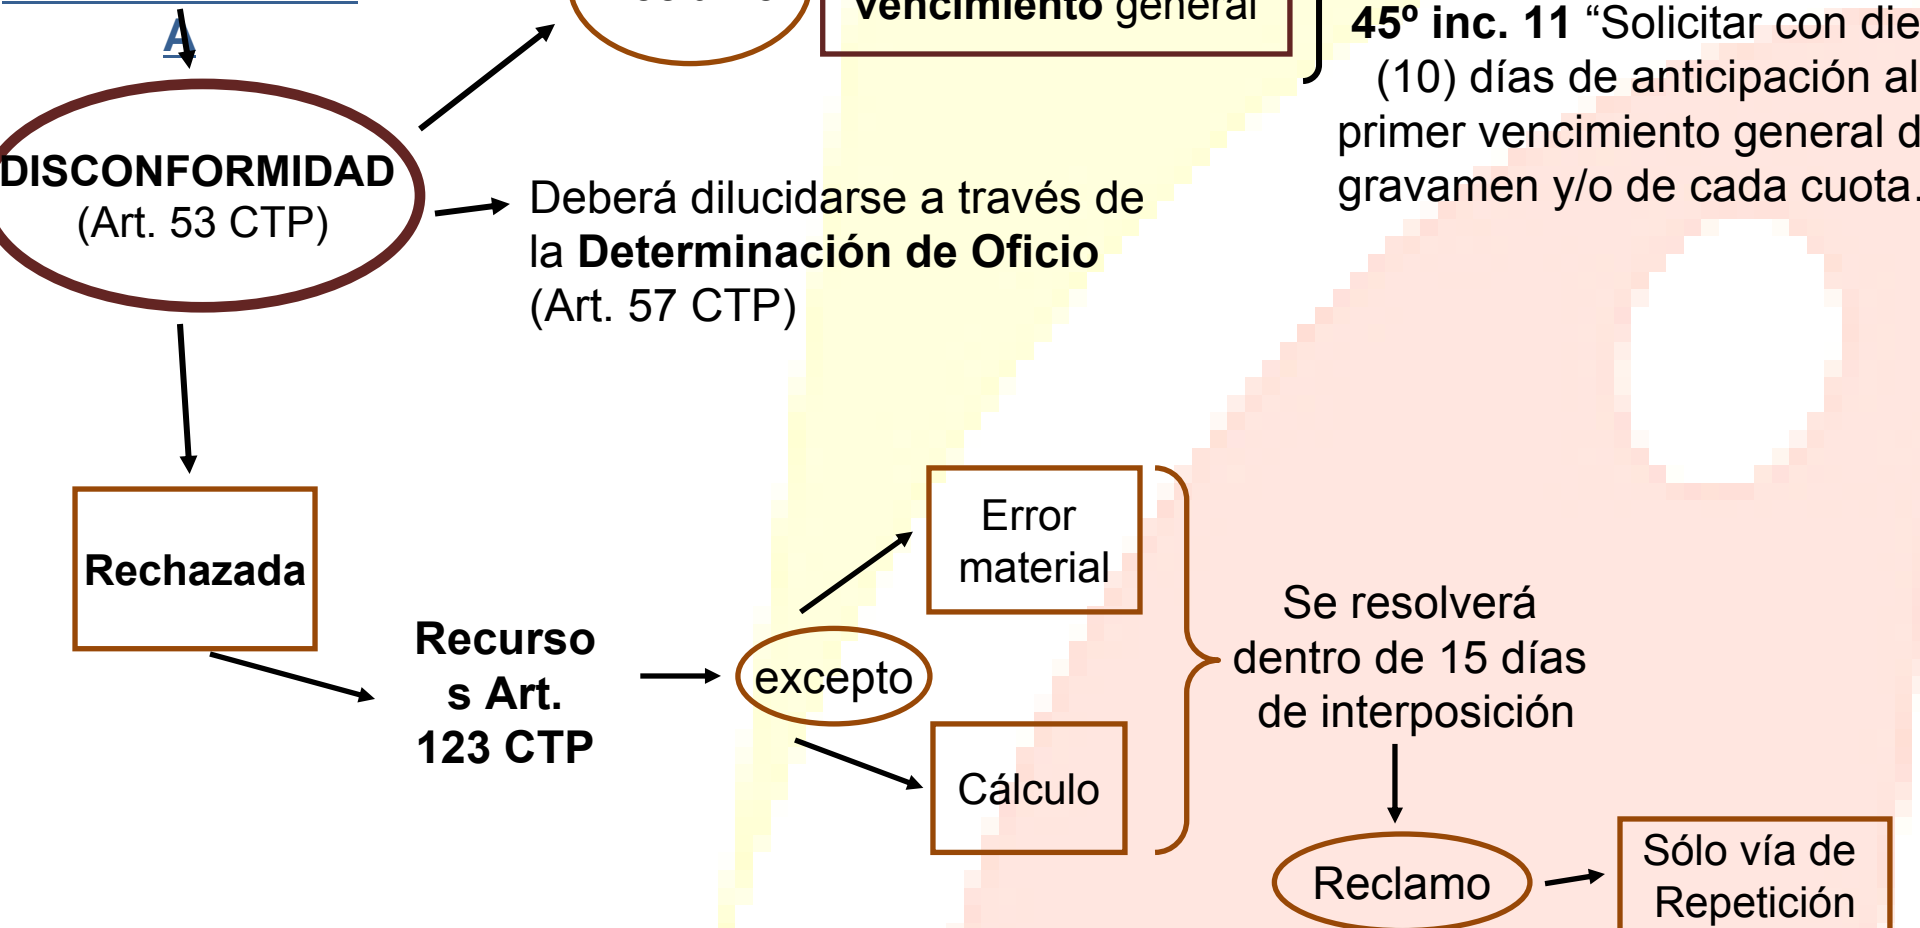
A

vencimiento general

45º inc. 11 “Solicitar con die (10) días de anticipación al primer vencimiento general d gravamen y/o de cada cuota.

DISCONFORMIDAD (Art. 53 CTP)

Deberá dilucidarse a través de la **Determinación de Oficio** (Art. 57 CTP)

Rechazada

Recursos Art. 123 CTP

excepto

Error material

Cálculo

Se resolverá dentro de 15 días de interposición

Reclamo

Sólo vía de Repetición